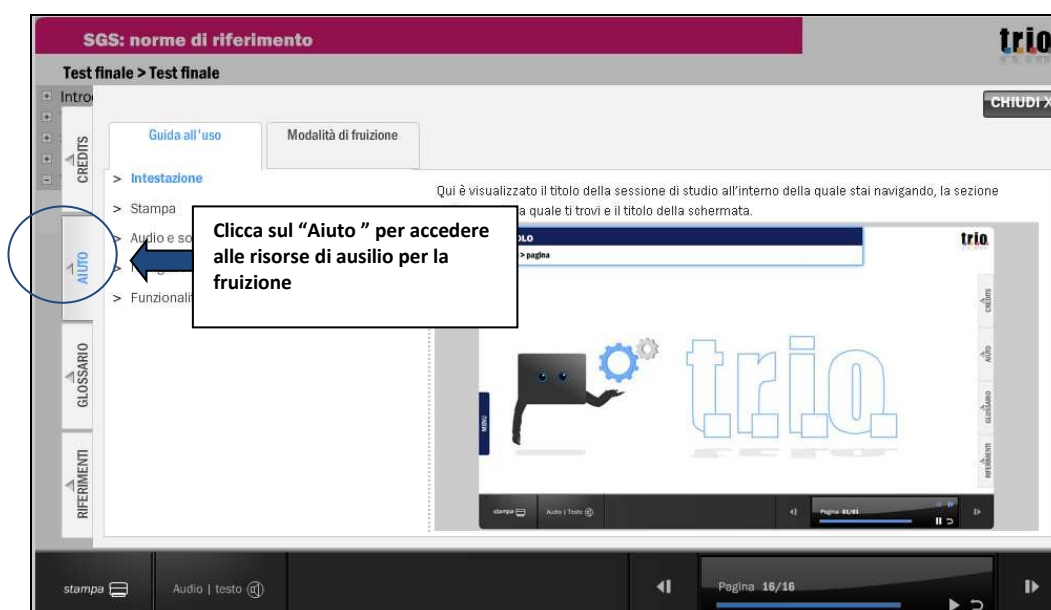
SGS: norme di riferimento

trio

Test finale > Test finale

Intro

CHIUDI X

CREDITS

AIUTO

GLOSSARIO

RIFERIMENTI

Guida all'uso

Modalità di fruizione

> Intestazione

> Stampa

> Audio e so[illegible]

> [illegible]

> Funzionali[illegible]

Clicca sul "Aiuto " per accedere alle risorse di ausilio per la fruizione

Qui è visualizzato il titolo della sessione di studio all'interno della quale stai navigando, la sezione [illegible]a quale ti trovi e il titolo della schermata.

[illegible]OLO

> pagina

trio

CREDITS

AIUTO

GLOSSARIO

RIFERIMENTI

MENU

trio

stampa

Audio | Testo

Pagina 01/01

stampa

Audio | testo

Pagina 16/16